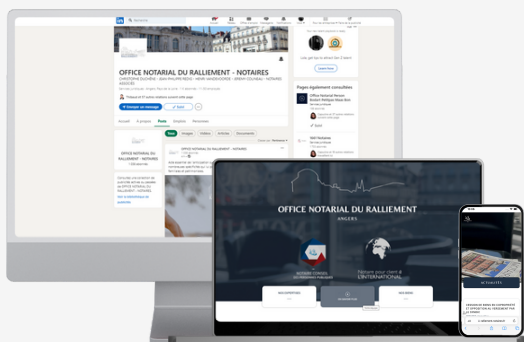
OFFICE NOTARIAL DU RALLIEMENT - NOTAIRES

CHRISTIANE DUCHÊNE - JEAN-PHILIPPE REDAL - HERVÉ VANDEVOORDE - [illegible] - NOTAIRES ASSOCIÉS

Envoyer un message

Suivi

Accueil

À propos

Posts

Emplois

Personnes

OFFICE NOTARIAL DU RALLIEMENT - NOTAIRES

Pages également consultées

Office Notarial Hervé Boivin Philippe Séjan Bon

Suivre

SNS Notaires

OFFICE NOTARIAL DU RALLIEMENT

ANGERS

Nous suivre à l'INTERNATIONAL

ACTUALITÉS